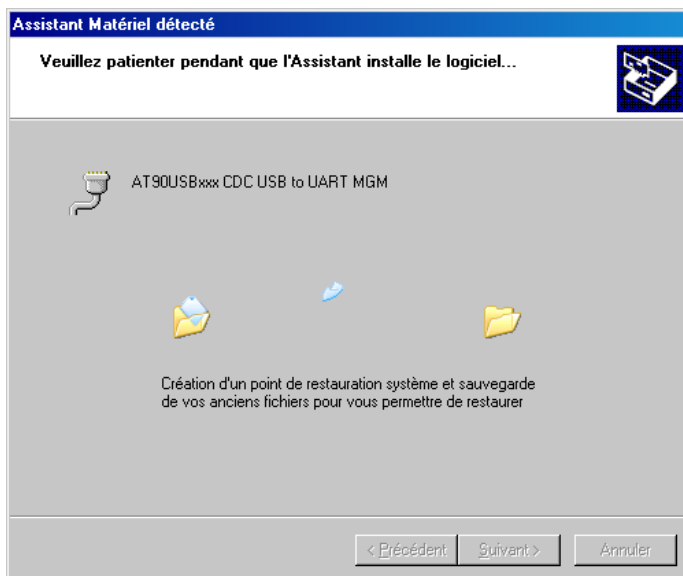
Assistant Matériel détecté

Veuillez patienter pendant que l'Assistant installe le logiciel...

AT90USBxxx CDC USB to UART MGM

Création d'un point de restauration système et sauvegarde de vos anciens fichiers pour vous permettre de restaurer

< Précédent | Suivant > | Annuler